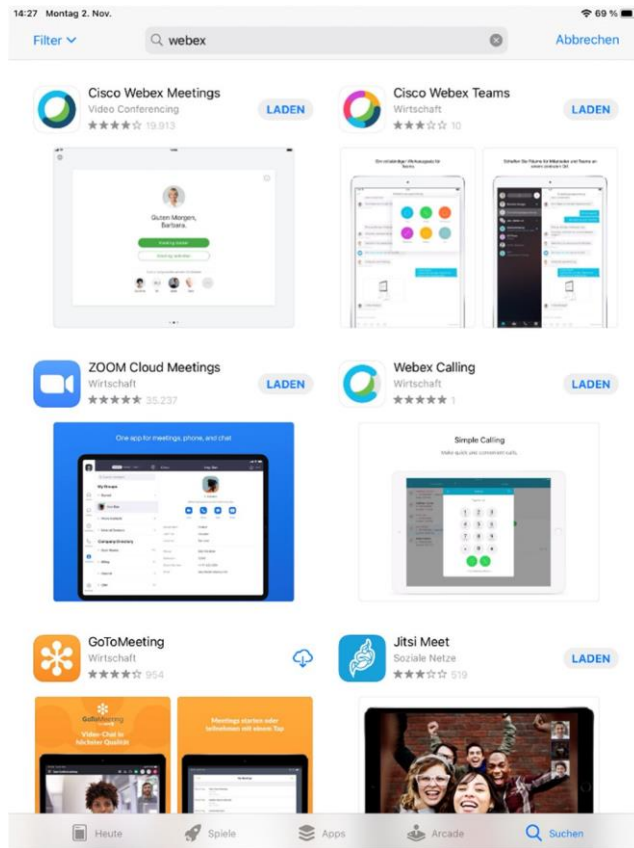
14:27 Montag 2. Nov.

69 %

Filter

webex

Abbrechen

Cisco Webex Meetings
Video Conferencing
★★★★☆ 19.913

LADEN

Guten Morgen, Barbara.

Cisco Webex Teams
Wirtschaft
★★★☆☆ 10

LADEN

ZOOM Cloud Meetings
Wirtschaft
★★★★★ 35.237

LADEN

One app for meetings, phone, and chat

Webex Calling
Wirtschaft
★★★★★ 1

LADEN

Simple Calling

GoToMeeting
Wirtschaft
★★★★☆ 954

GoToMeeting

Video-Chat in höchster Qualität

Meetings starten oder teilnehmen mit einem Tap

Jitsi Meet
Soziale Netze
★★★☆☆ 519

LADEN

Heute

Spiele

Apps

Arcade

Suchen